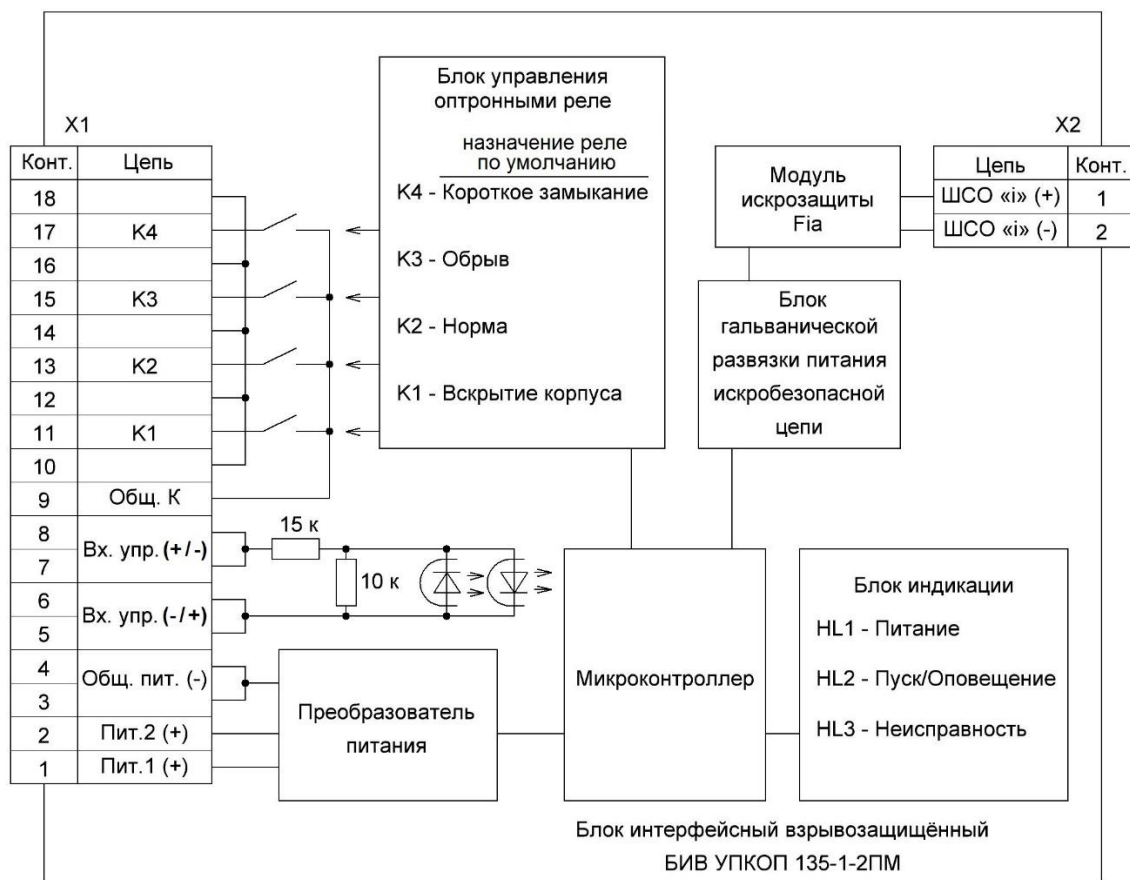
X1

| Конт. | Цепь |
|---|---|
| 18 | |
| 17 | K4 |
| 16 | |
| 15 | K3 |
| 14 | |
| 13 | K2 |
| 12 | |
| 11 | K1 |
| 10 | |
| 9 | Общ. К |
| 8 | Вх. упр. (+/-) |
| 7 | |
| 6 | Вх. упр. (-/+) |
| 5 | |
| 4 | Общ. пит. (-) |
| 3 | |
| 2 | Пит.2 (+) |
| 1 | Пит.1 (+) |

Блок управления оптронными реле

назначение реле по умолчанию

K4 - Короткое замыкание

K3 - Обрыв

K2 - Норма

K1 - Вскрытие корпуса

Модуль искрозащиты Fia

X2

| Цепь | Конт. |
|---|---|
| ШСО «i» (+) | 1 |
| ШСО «i» (-) | 2 |

Блок гальванической развязки питания искробезопасной цепи

15 к

10 к

Микроконтроллер

Блок индикации

HL1 - Питание

HL2 - Пуск/Оповещение

HL3 - Неисправность

Преобразователь питания

Блок интерфейсный взрывозащищённый
БИВ УПКОП 135-1-2ПМ